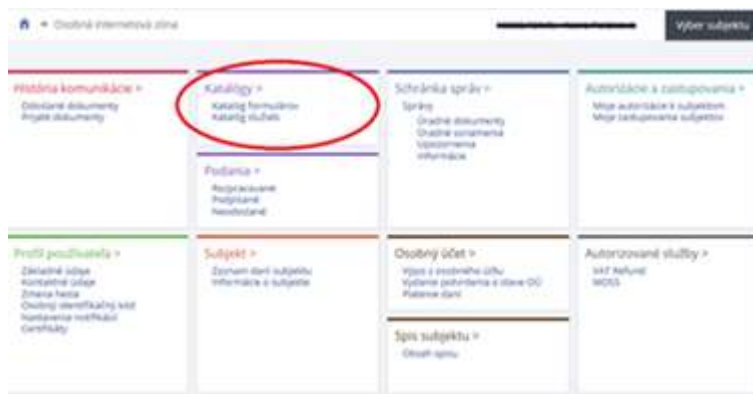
Osobná internetová zóna

Výber subjektu

História komunikácie >
Odoslané dokumenty
Prijaté dokumenty

Katalógy >
Katalóg formulárov
Katalóg služieb

Podania >
Rozpracované
Podpísané
Neodoslané

Schránka správ >
Správy
Úradné dokumenty
Úradné oznámenia
Upozornenia
Informácie

Autorizácie a zastupovania >
Moje autorizácie k subjektom
Moje zastupované subjekty

Profil používateľa >
Základné údaje
Kontaktné údaje
Zmena hesla
Osobný identifikačný kód
Nastavenia notifikácií
Certifikáty

Subjekt >
Zoznam daní subjektu
Informácie o subjekte

Osobný účet >
Výpis z osobného účtu
Vydanie potvrdenia o stave OÚ
Platenie daní

Spis subjektu >
Obsah spisu

Autorizované služby >
VAT Refund
MOSS